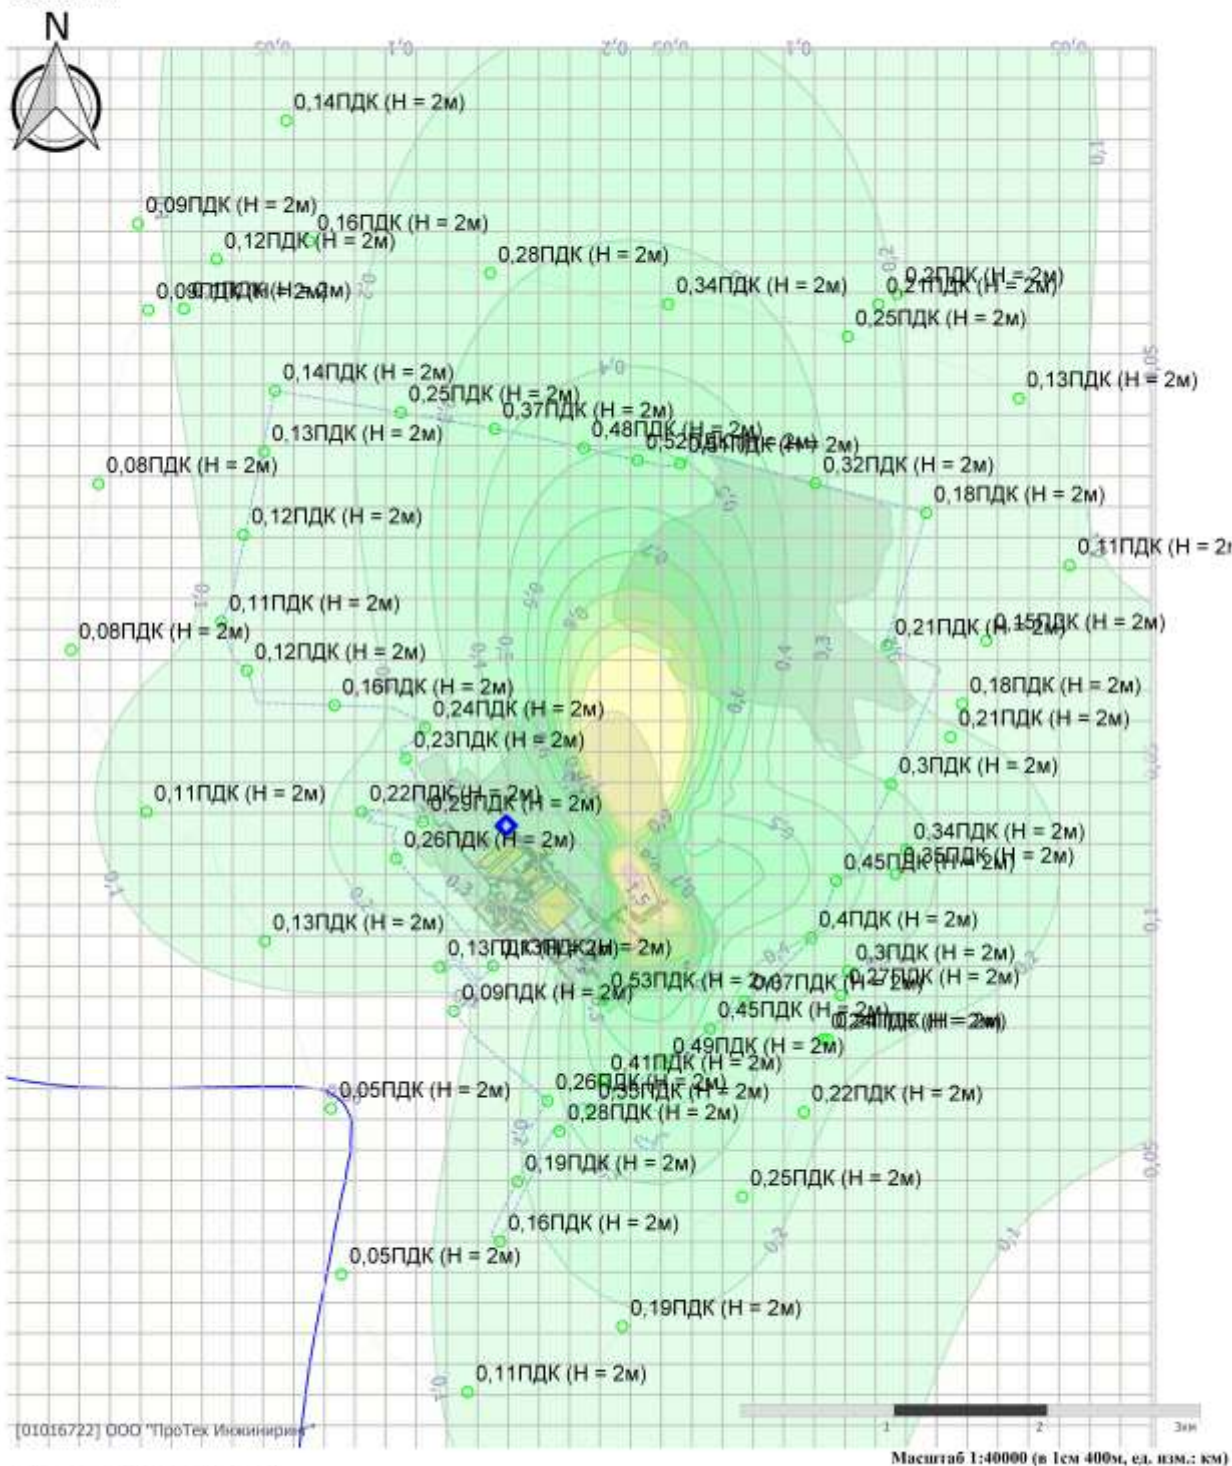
N

0,14ПДК (Н = 2м)
0,09ПДК (Н = 2м)
0,16ПДК (Н = 2м)
0,12ПДК (Н = 2м)
0,28ПДК (Н = 2м)
0,09ПДК (Н = 2м)
0,1ПДК (Н = 2м)
0,34ПДК (Н = 2м)
0,2ПДК (Н = 2м)
0,21ПДК (Н = 2м)
0,25ПДК (Н = 2м)
0,14ПДК (Н = 2м)
0,13ПДК (Н = 2м)
0,25ПДК (Н = 2м)
0,37ПДК (Н = 2м)
0,13ПДК (Н = 2м)
0,48ПДК (Н = 2м)
0,52ПДК (Н = 2м)
0,5ПДК (Н = 2м)
0,08ПДК (Н = 2м)
0,32ПДК (Н = 2м)
0,18ПДК (Н = 2м)
0,12ПДК (Н = 2м)
0,11ПДК (Н = 2м
0,11ПДК (Н = 2м)
0,08ПДК (Н = 2м)
0,21ПДК (Н = 2м)
0,15ПДК (Н = 2м)
0,12ПДК (Н = 2м)
0,16ПДК (Н = 2м)
0,18ПДК (Н = 2м)
0,24ПДК (Н = 2м)
0,21ПДК (Н = 2м)
0,23ПДК (Н = 2м)
0,3ПДК (Н = 2м)
0,11ПДК (Н = 2м)
0,22ПДК (Н = 2м)
0,29ПДК (Н = 2м)
0,34ПДК (Н = 2м)
0,26ПДК (Н = 2м)
0,35ПДК (Н = 2м)
0,45ПДК (Н = 2м)
0,4ПДК (Н = 2м)
0,13ПДК (Н = 2м)
0,13ПДК (Н = 2м)
0,13ПДК (Н = 2м)
0,3ПДК (Н = 2м)
0,27ПДК (Н = 2м)
0,53ПДК (Н = 2м)
0,07ПДК (Н = 2м)
0,09ПДК (Н = 2м)
0,45ПДК (Н = 2м)
0,24ПДК (Н = 2м)
0,49ПДК (Н = 2м)
0,41ПДК (Н = 2м)
0,05ПДК (Н = 2м)
0,26ПДК (Н = 2м)
0,55ПДК (Н = 2м)
0,22ПДК (Н = 2м)
0,28ПДК (Н = 2м)
0,19ПДК (Н = 2м)
0,25ПДК (Н = 2м)
0,16ПДК (Н = 2м)
0,05ПДК (Н = 2м)
0,19ПДК (Н = 2м)
0,11ПДК (Н = 2м)

0,05 0,1 0,2 0,05 0,1 0,05 0,1 0,2 0,4 0,5 0,7 0,9 0,6 0,8 0,3 0,4 0,6 0,5 0,4 0,3 0,2 0,1 0,05 1,5 0,2 0,1

[01016722] ООО "ПроТех Инжиниринг"
1 2 3км
Масштаб 1:40000 (в 1см 400м, ед. изм.: км)